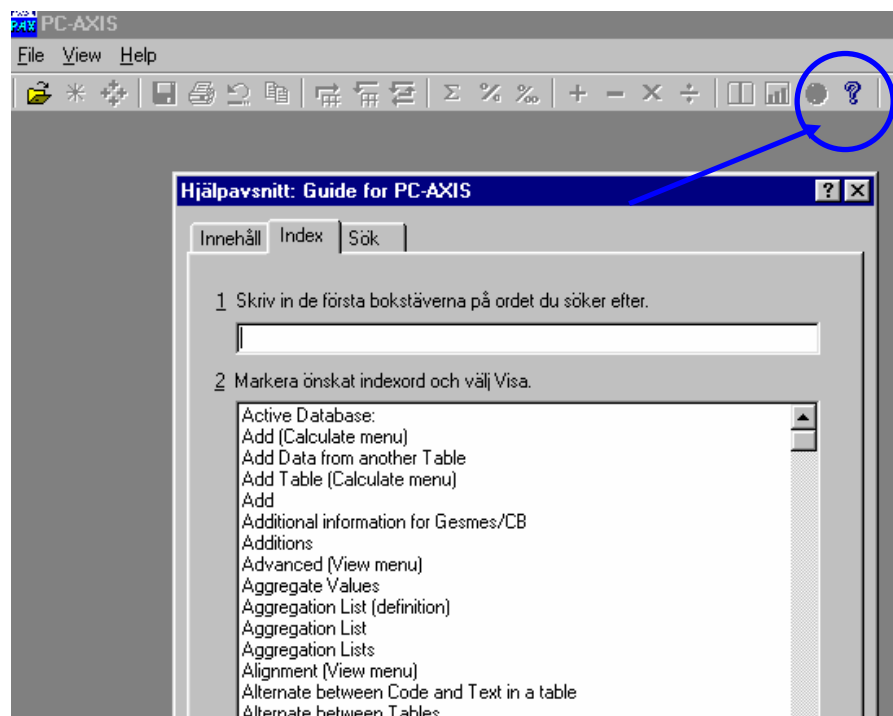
PC-AXIS

File View Help

Σ % ‰ + − × ÷ ?

Hjälpavsnitt: Guide for PC-AXIS

? ×

Innehåll Index Sök

1 Skriv in de första bokstäverna på ordet du söker efter.

2 Markera önskat indexord och välj Visa.

Active Database:
Add (Calculate menu)
Add Data from another Table
Add Table (Calculate menu)
Add
Additional information for Gesmes/CB
Additions
Advanced (View menu)
Aggregate Values
Aggregation List (definition)
Aggregation List
Aggregation Lists
Alignment (View menu)
Alternate between Code and Text in a table
Alternate between Tables